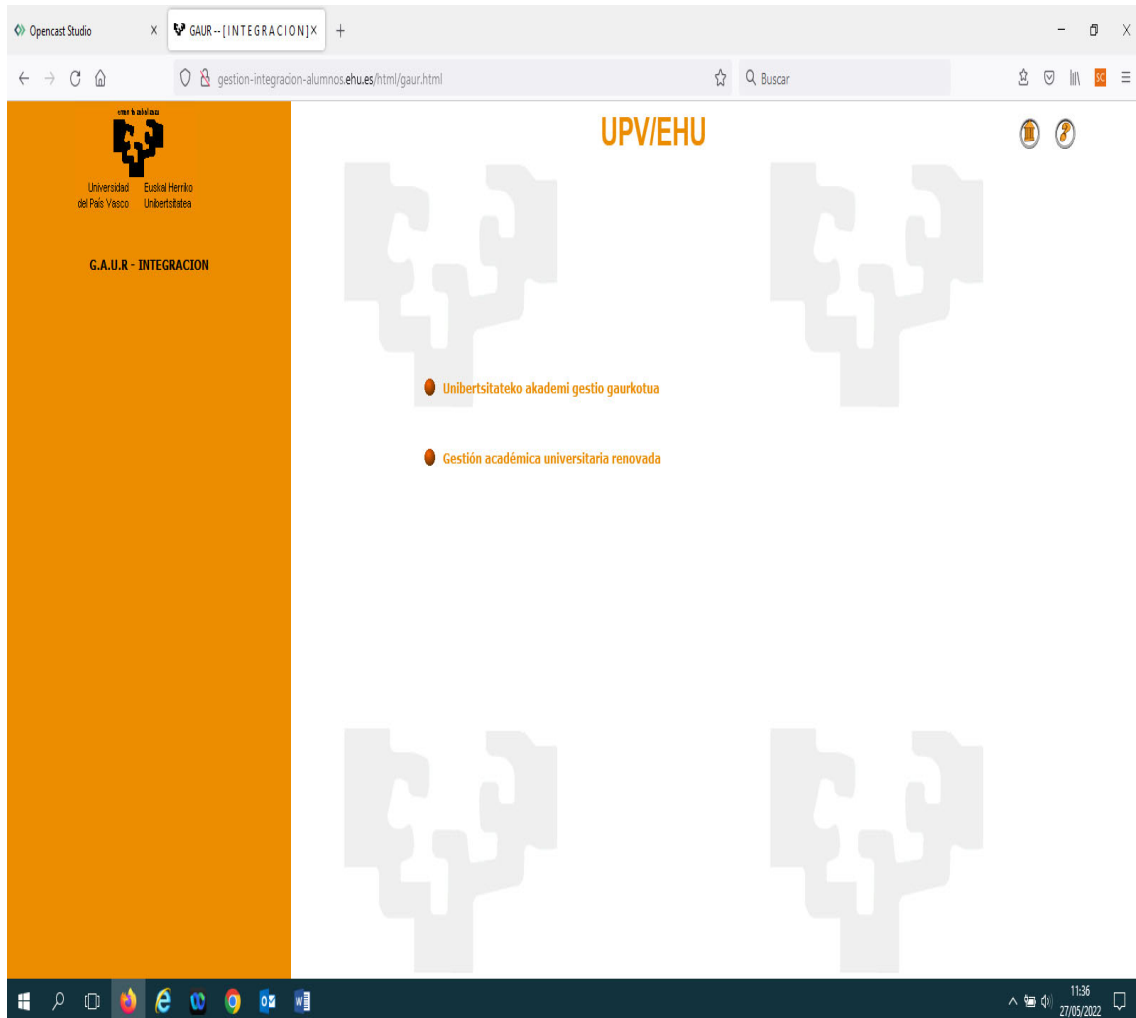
Opencast Studio ×
GAUR -- [ I N T E G R A C I O N ] ×
+

gestion-integracion-alumnos.ehu.es/html/gaur.html
Buscar

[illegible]

Universidad del País Vasco
Euskal Herriko Unibertsitatea

G.A.U.R - INTEGRACION

UPV/EHU

Unibertsitateko akademi gestio gaurkotua

Gestión académica universitaria renovada

11:36
27/05/2022